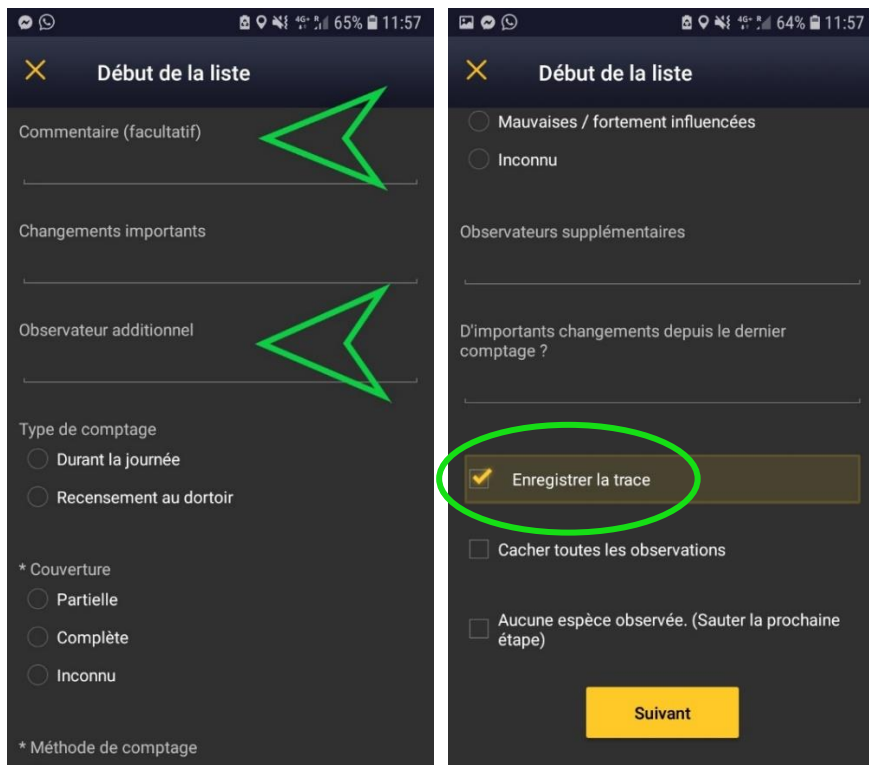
65% 11:57

Début de la liste

Commentaire (facultatif)

Changements importants

Observateur additionnel

Type de comptage

Durant la journée

Recensement au dortoir

* Couverture

Partielle

Complète

Inconnu

* Méthode de comptage

64% 11:57

Début de la liste

Mauvaises / fortement influencées

Inconnu

Observateurs supplémentaires

D'importants changements depuis le dernier comptage ?

Enregistrer la trace

Cacher toutes les observations

Aucune espèce observée. (Sauter la prochaine étape)

Suivant